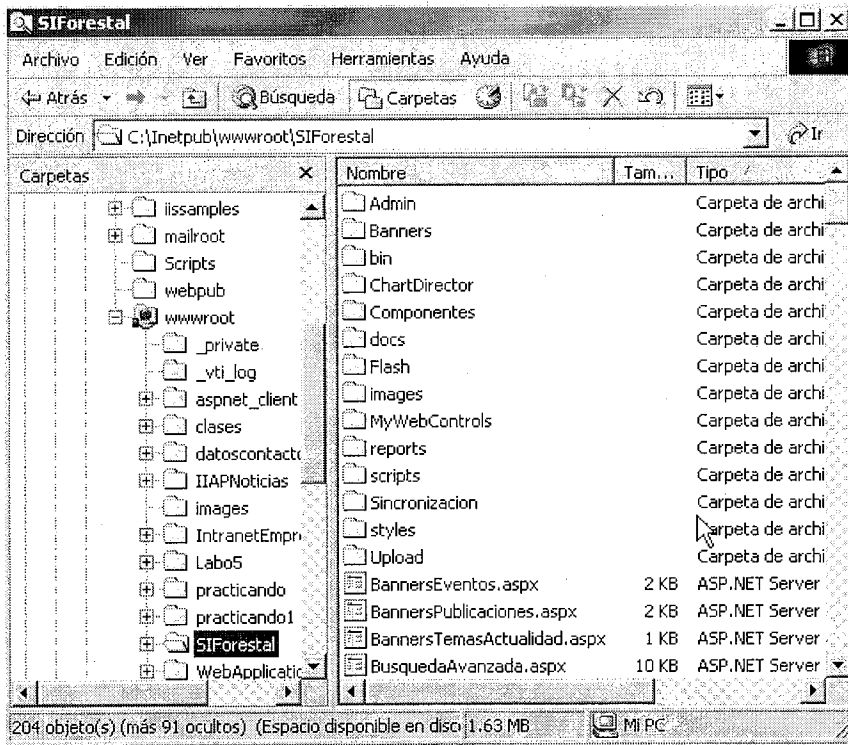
SIForestal

Archivo Edición Ver Favoritos Herramientas Ayuda

Atrás Búsqueda Carpetas

Dirección C:\Inetpub\wwwroot\SIForestal Ir

Carpetas ×

iissamples
mailroot
Scripts
webpub
wwwroot
_private
_vti_log
aspnet_client
clases
datoscontact
IIAPNoticias
images
IntranetEmpr
Labo5
practicando
practicando1
SIForestal
WebApplicati

| Nombre | Tam... | Tipo |
|---|---|---|
| Admin | | Carpeta de archi |
| Banners | | Carpeta de archi |
| bin | | Carpeta de archi |
| ChartDirector | | Carpeta de archi |
| Componentes | | Carpeta de archi |
| docs | | Carpeta de archi |
| Flash | | Carpeta de archi |
| images | | Carpeta de archi |
| MyWebControls | | Carpeta de archi |
| reports | | Carpeta de archi |
| scripts | | Carpeta de archi |
| Sincronizacion | | Carpeta de archi |
| styles | | Carpeta de archi |
| Upload | | Carpeta de archi |
| BannersEventos.aspx | 2 KB | ASP.NET Server |
| BannersPublicaciones.aspx | 2 KB | ASP.NET Server |
| BannersTemasActualidad.aspx | 1 KB | ASP.NET Server |
| BusquedaAvanzada.aspx | 10 KB | ASP.NET Server |

204 objeto(s) (más 91 ocultos) (Espacio disponible en disco 1.63 MB Mi PC